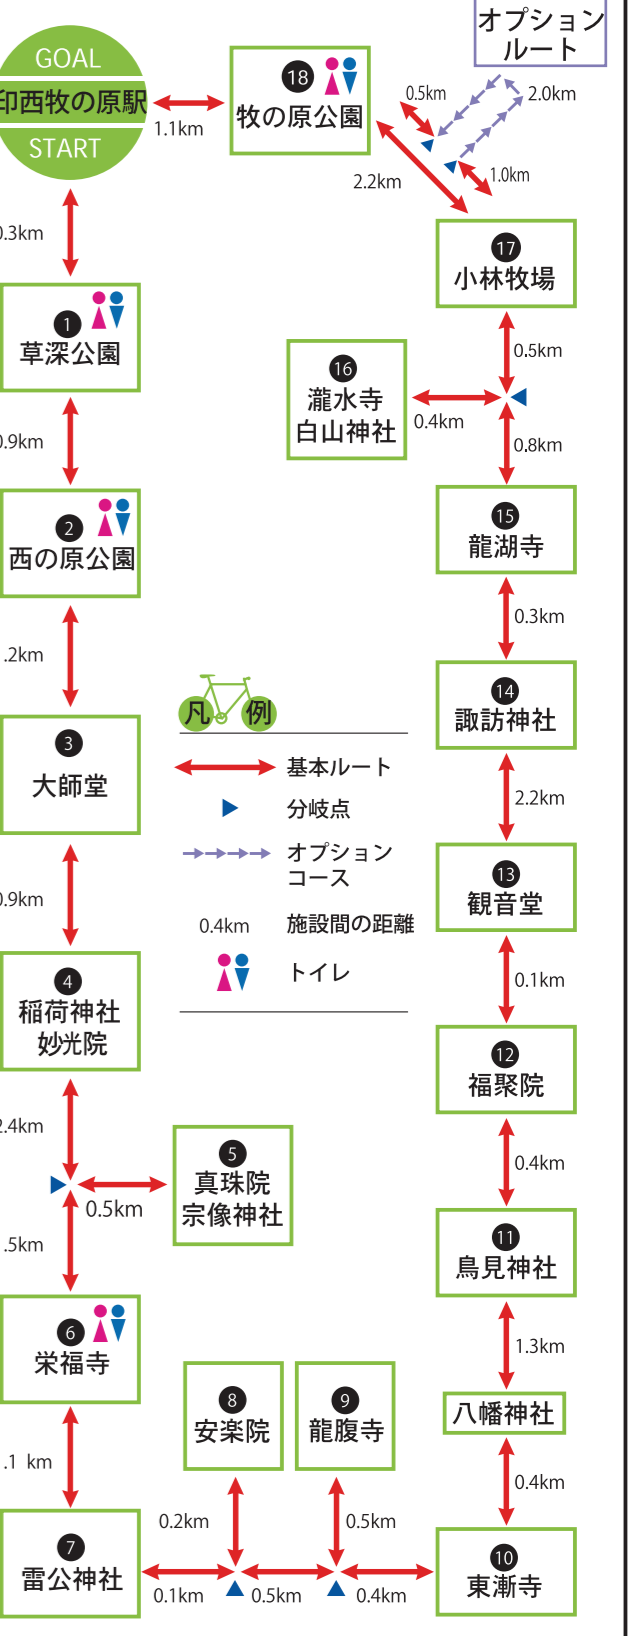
GOAL
印西牧の原駅
START

1.1km

18 牧の原公園

オプションルート

0.5km
2.0km
2.2km
1.0km

0.3km

1 草深公園

17 小林牧場

0.5km

16 瀧水寺 白山神社

0.4km

0.8km

0.9km

2 西の原公園

15 龍湖寺

0.3km

.2km

凡例

14 諏訪神社

3 大師堂

基本ルート
分岐点
オプションコース
0.4km 施設間の距離
トイレ

2.2km

13 観音堂

0.9km

0.1km

4 稲荷神社 妙光院

12 福聚院

.4km

0.4km

5 真珠院 宗像神社

0.5km

11 鳥見神社

.5km

1.3km

6 栄福寺

八幡神社

8 安楽院

9 龍腹寺

0.4km

.1 km

0.2km

0.5km

7 雷公神社

0.1km
0.5km
0.4km

10 東漸寺